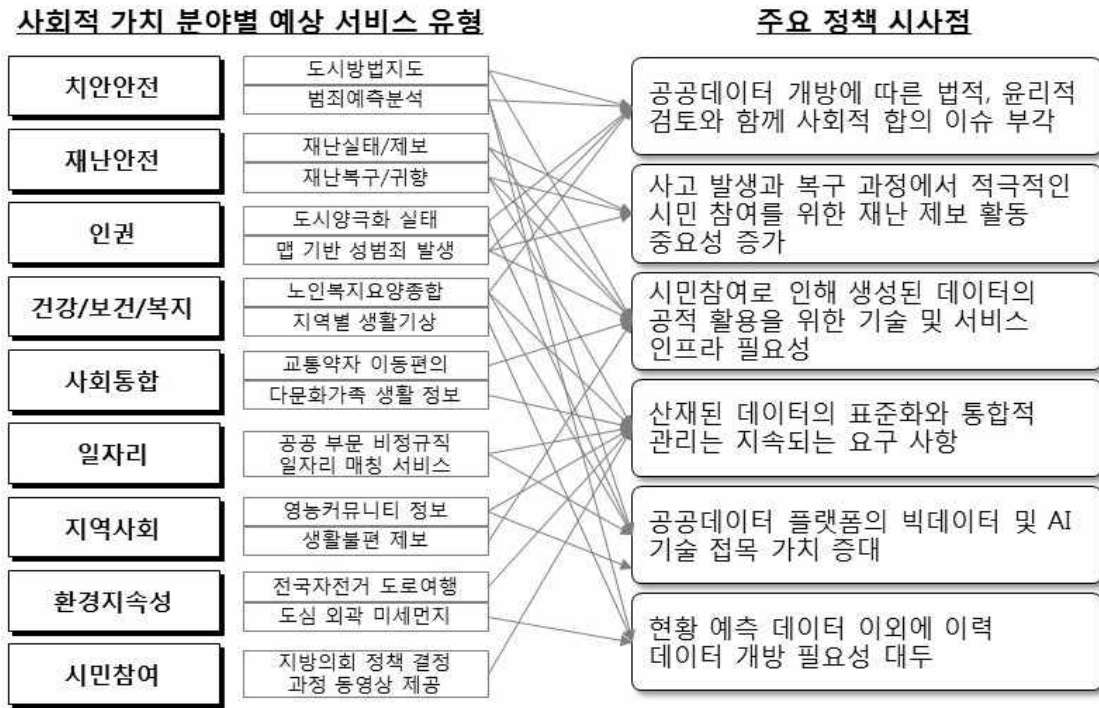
사회적 가치 분야별 예상 서비스 유형

주요 정책 시사점

치안안전

도시방범지도

범죄예측분석

재난안전

재난실태/제보

재난복구/귀향

인권

도시양극화 실태

맵 기반 성범죄 발생

건강/보건/복지

노인복지요양종합

지역별 생활기상

사회통합

교통약자 이동편의

다문화가족 생활 정보

일자리

공공 부문 비정규직 일자리 매칭 서비스

지역사회

영농커뮤니티 정보

생활불편 제보

환경지속성

전국자전거 도로여행

도심 외곽 미세먼지

시민참여

지방의회 정책 결정 과정 동영상 제공

공공데이터 개방에 따른 법적, 윤리적 검토와 함께 사회적 합의 이슈 부각

사고 발생과 복구 과정에서 적극적인 시민 참여를 위한 재난 제보 활동 중요성 증가

시민참여로 인해 생성된 데이터의 공적 활용을 위한 기술 및 서비스 인프라 필요성

산재된 데이터의 표준화와 통합적 관리는 지속되는 요구 사항

공공데이터 플랫폼의 빅데이터 및 AI 기술 접목 가치 증대

현황 예측 데이터 이외에 이력 데이터 개방 필요성 대두